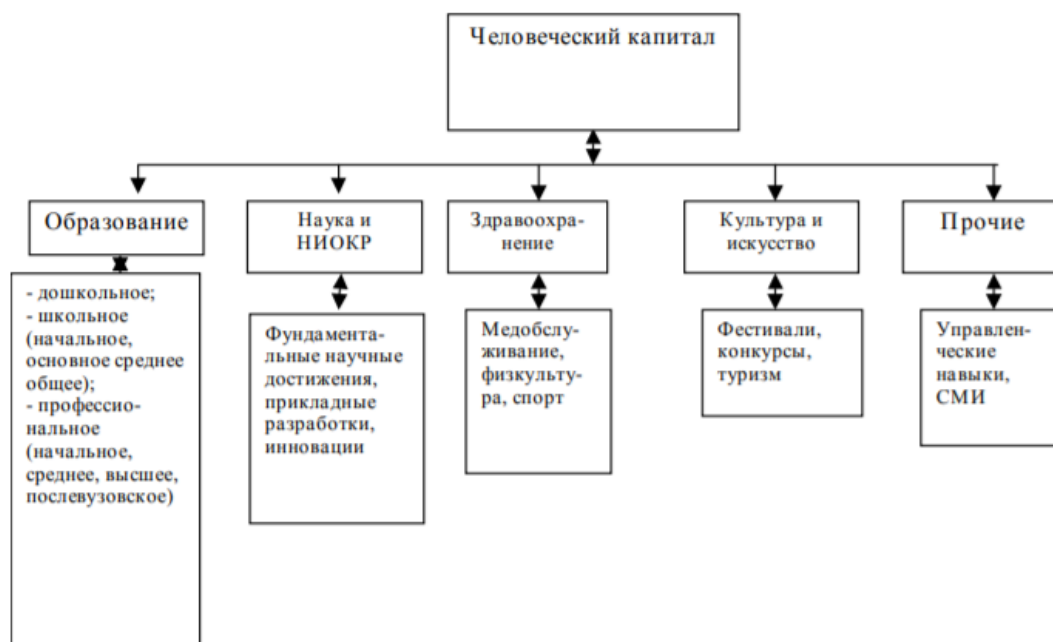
Человеческий капитал

Образование

- дошкольное;
- школьное (начальное, основное среднее общее);
- профессиональное (начальное, среднее, высшее, послевузовское)

Наука и НИОКР

Фундаментальные научные достижения, прикладные разработки, инновации

Здравоохранение

Медобслуживание, физкультура, спорт

Культура и искусство

Фестивали, конкурсы, туризм

Прочие

Управленческие навыки, СМИ